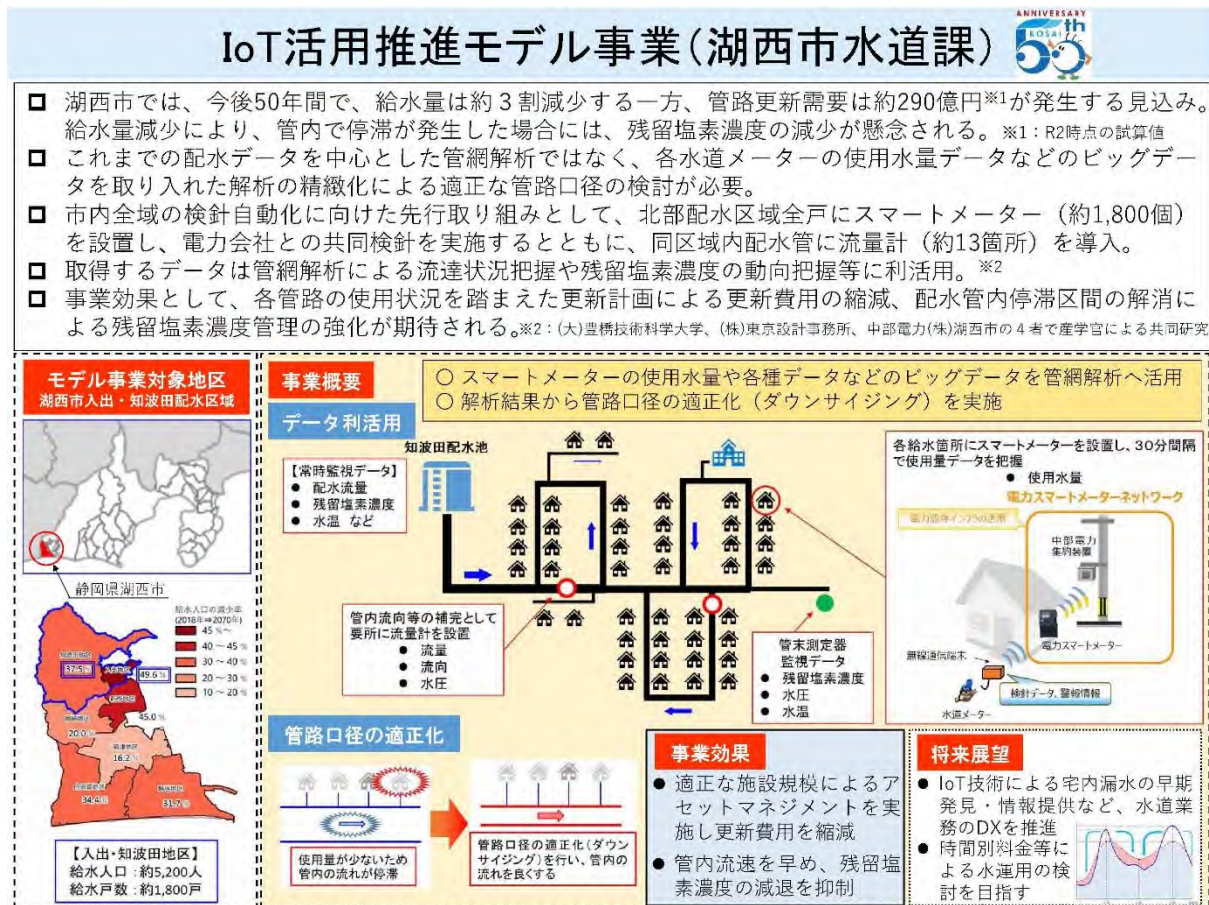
IoT活用推進モデル事業（湖西市水道課）

ANNIVERSARY KOSAI 50th

□ 湖西市では、今後50年間で、給水量は約３割減少する一方、管路更新需要は約290億円※1が発生する見込み。給水量減少により、管内で停滞が発生した場合には、残留塩素濃度の減少が懸念される。※1：R2時点の試算値
□ これまでの配水データを中心とした管網解析ではなく、各水道メーターの使用水量データなどのビッグデータを取り入れた解析の精緻化による適正な管路口径の検討が必要。
□ 市内全域の検針自動化に向けた先行取り組みとして、北部配水区域全戸にスマートメーター（約1,800個）を設置し、電力会社との共同検針を実施するとともに、同区域内配水管に流量計（約13箇所）を導入。
□ 取得するデータは管網解析による流達状況把握や残留塩素濃度の動向把握等に利活用。※2
□ 事業効果として、各管路の使用状況を踏まえた更新計画による更新費用の縮減、配水管内停滞区間の解消による残留塩素濃度管理の強化が期待される。※2：(大)豊橋技術科学大学、(株)東京設計事務所、中部電力(株)湖西市の４者で産学官による共同研究

モデル事業対象地区
湖西市入出・知波田配水区域

静岡県湖西市

給水人口の減少率 (2018年⇒2070年)
45％～
40～45％
30～40％
20～30％
10～20％

37.5％
49.6％
45.0％
20.0％
16.2％
34.4％
31.7％

【入出・知波田地区】
給水人口：約5,200人
給水戸数：約1,800戸

事業概要
○ スマートメーターの使用水量や各種データなどのビッグデータを管網解析へ活用
○ 解析結果から管路口径の適正化（ダウンサイジング）を実施

データ利活用

知波田配水池

【常時監視データ】
● 配水流量
● 残留塩素濃度
● 水温 など

管内流向等の補完として要所に流量計を設置
● 流量
● 流向
● 水圧

管末測定器
監視データ
● 残留塩素濃度
● 水圧
● 水温

各給水箇所にスマートメーターを設置し、30分間隔で使用量データを把握
● 使用水量
電力スマートメーターネットワーク
電力会社インフラの活用
中部電力 集約装置
電力スマートメーター
無線通信端末
検針データ、警報情報
水道メーター

管路口径の適正化

使用量が少ないため管内の流れが停滞

管路口径の適正化（ダウンサイジング）を行い、管内の流れを良くする

事業効果
● 適正な施設規模によるアセットマネジメントを実施し更新費用を縮減
● 管内流速を早め、残留塩素濃度の減退を抑制

将来展望
● IoT技術による宅内漏水の早期発見・情報提供など、水道業務のDXを推進
● 時間別料金等による水運用の検討を目指す